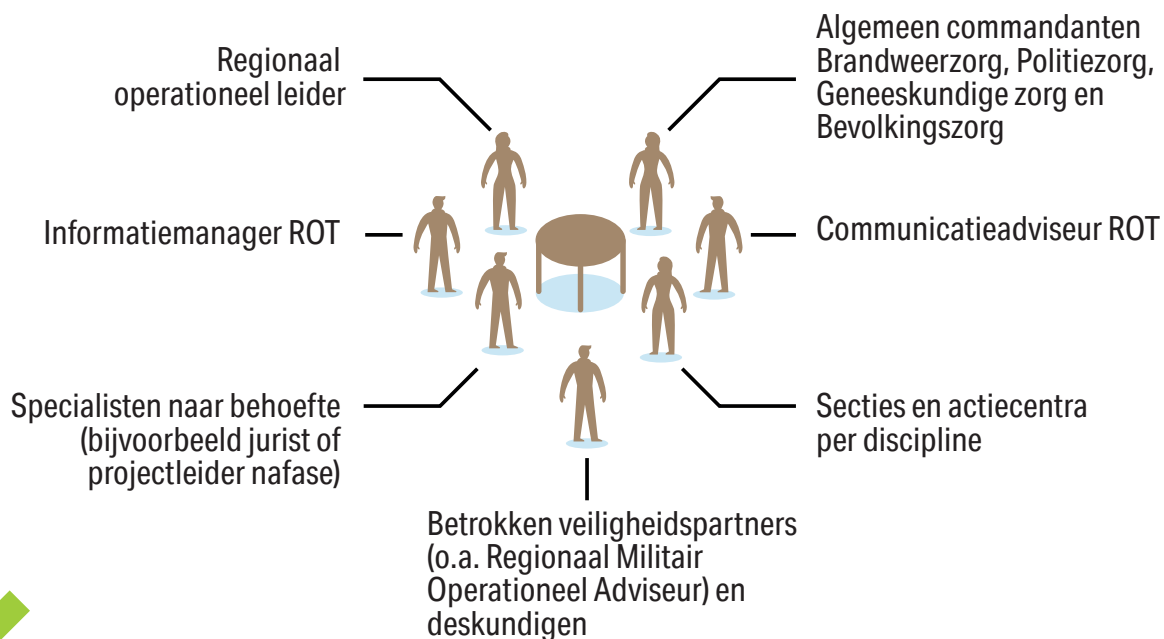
Regionaal operationeel leider

Algemeen commandanten Brandweerzorg, Politiezorg, Geneeskundige zorg en Bevolkingszorg

Informatiemanager ROT

Communicatieadviseur ROT

Specialisten naar behoefte (bijvoorbeeld jurist of projectleider nafase)

Secties en actiecentra per discipline

Betrokken veiligheidspartners (o.a. Regionaal Militair Operationeel Adviseur) en deskundigen